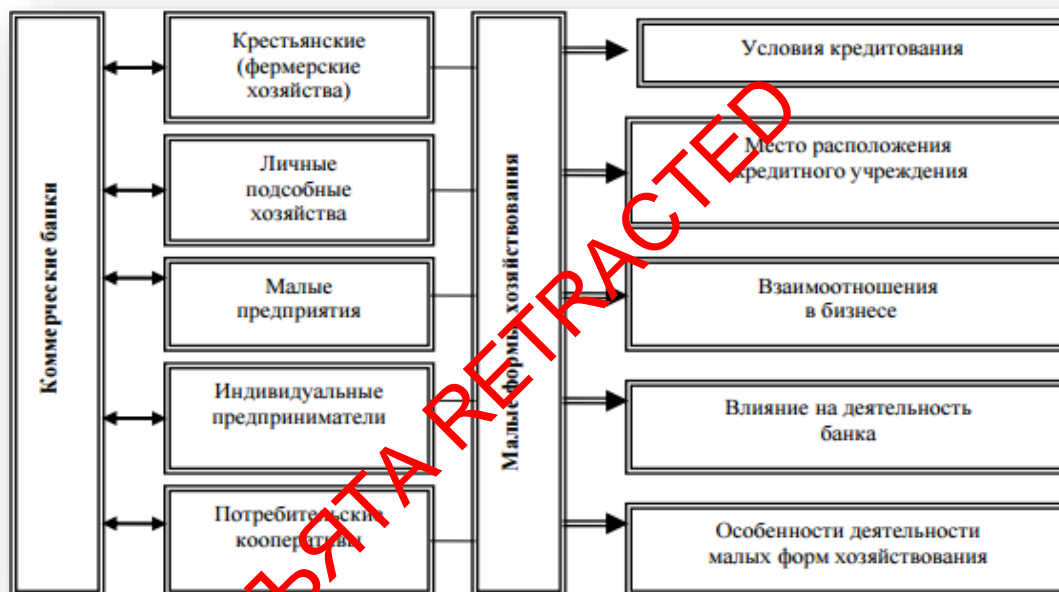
Коммерческие банки

Крестьянские (фермерские хозяйства)

Личные подсобные хозяйства

Малые предприятия

Индивидуальные предприниматели

Потребительские кооперативы

Малые формы хозяйствования

Условия кредитования

Место расположения кредитного учреждения

Взаимоотношения в бизнесе

Влияние на деятельность банка

Особенности деятельности малых форм хозяйствования

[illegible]ЯТА RETRACTED